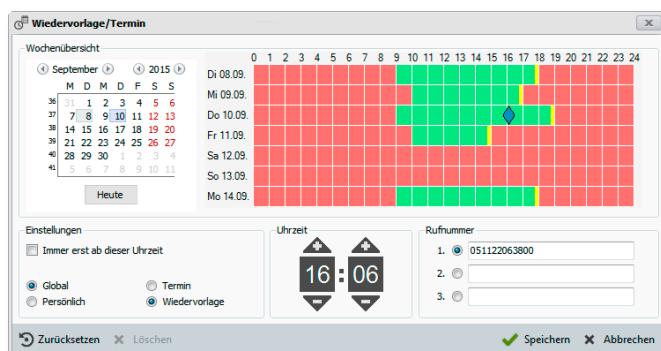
Wiedervorlage/Termin

Wochenübersicht

September 2015

| | M | D | M | D | F | S | S |
|---|---|---|---|---|---|---|---|
| 36 | 31 | 1 | 2 | 3 | 4 | 5 | 6 |
| 37 | 7 | 8 | 9 | 10 | 11 | 12 | 13 |
| 38 | 14 | 15 | 16 | 17 | 18 | 19 | 20 |
| 39 | 21 | 22 | 23 | 24 | 25 | 26 | 27 |
| 40 | 28 | 29 | 30 | 1 | 2 | 3 | 4 |
| 41 | 5 | 6 | 7 | 8 | 9 | 10 | 11 |

Heute

0 1 2 3 4 5 6 7 8 9 10 11 12 13 14 15 16 17 18 19 20 21 22 23 24

Di 08.09.
Mi 09.09.
Do 10.09.
Fr 11.09.
Sa 12.09.
So 13.09.
Mo 14.09.

Einstellungen

Immer erst ab dieser Uhrzeit

Global
Persönlich
Termin
Wiedervorlage

Uhrzeit

16 : 06

Rufnummer

1. 051122063800
2.
3.

Zurücksetzen
Löschen
Speichern
Abbrechen